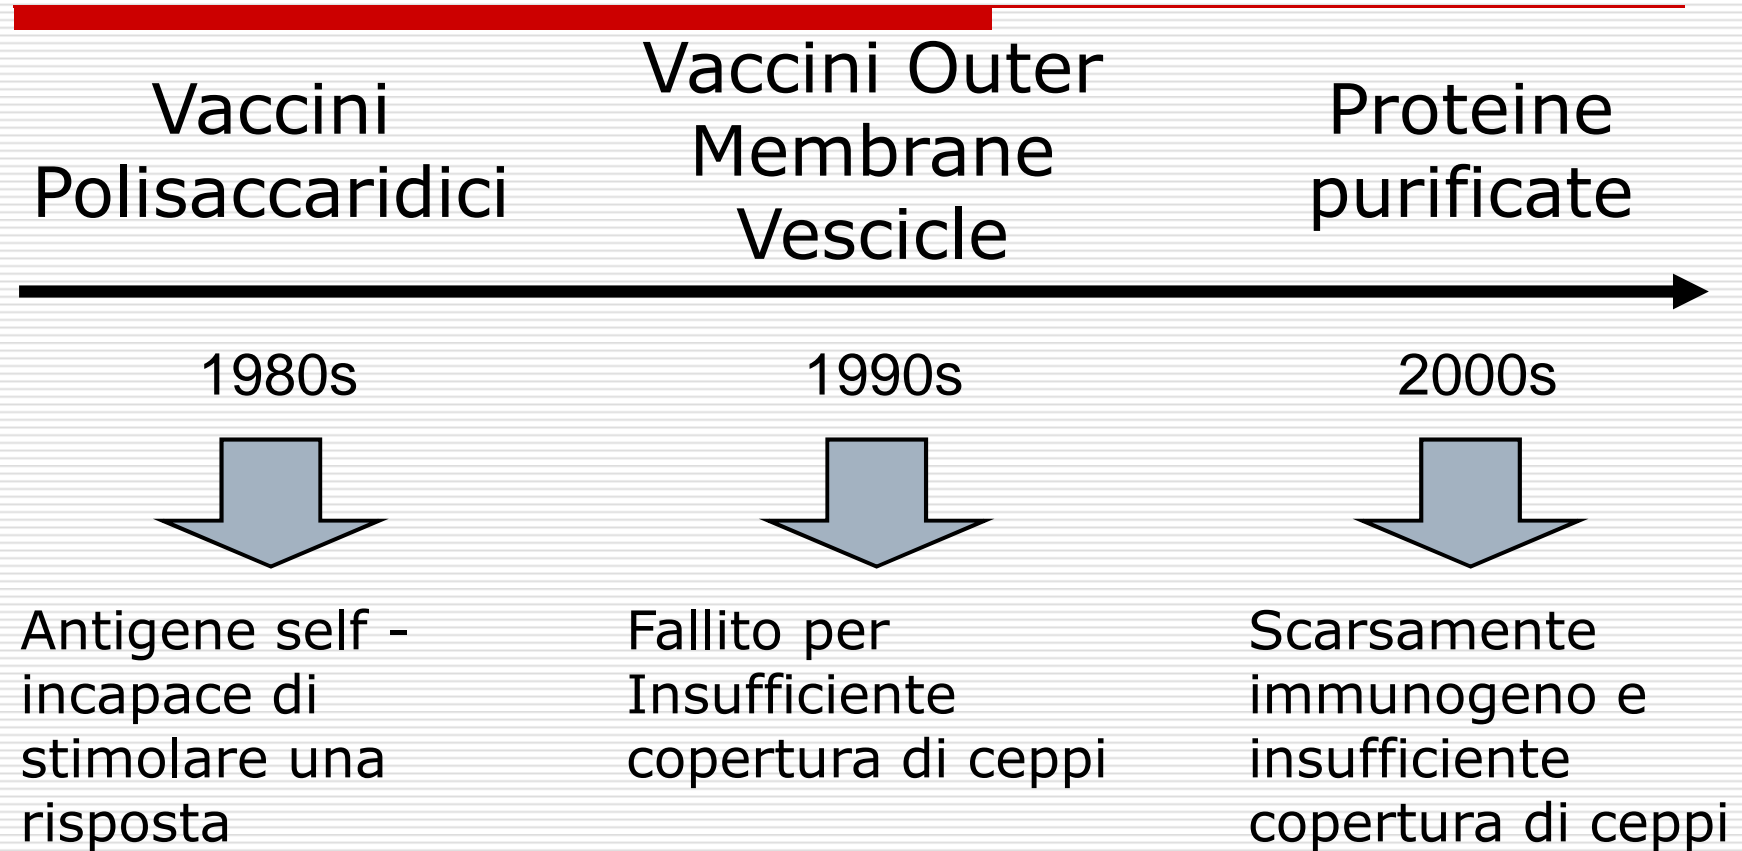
Vaccini Polisaccaridici

Vaccini Outer Membrane Vescicle

Proteine purificate

1980s

1990s

2000s

Antigene self - incapace di stimolare una risposta

Fallito per Insufficiente copertura di ceppi

Scarsamente immunogeno e insufficiente copertura di ceppi